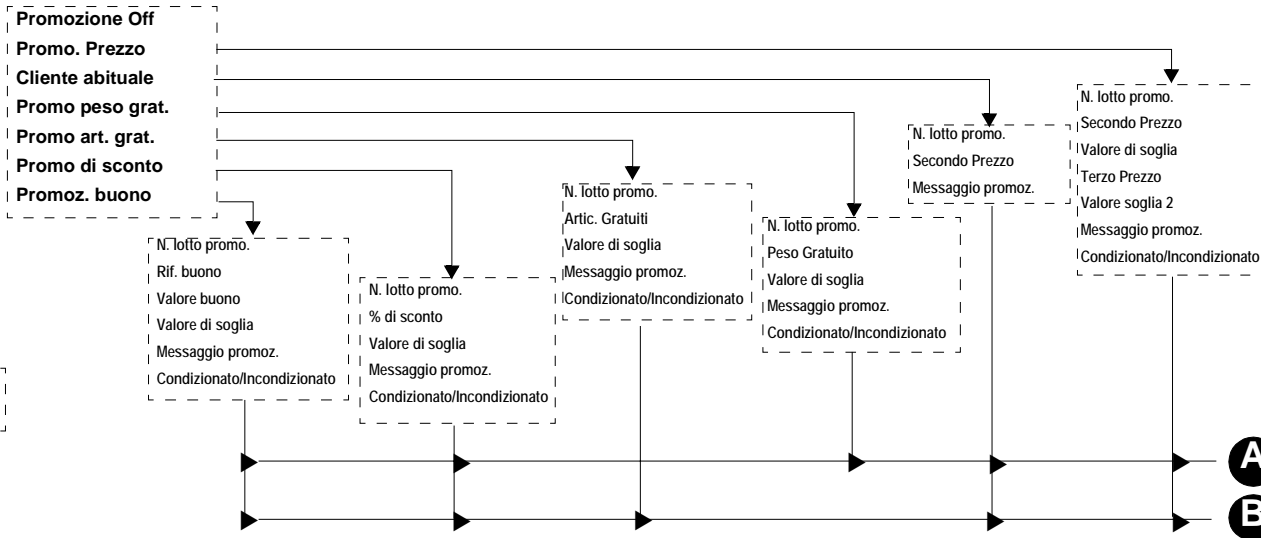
Promozione Off
Promo. Prezzo
Cliente abituale
Promo peso grat.
Promo art. grat.
Promo di sconto
Promoz. buono

N. lotto promo.
Secondo Prezzo
Valore di soglia
Terzo Prezzo
Valore soglia 2
Messaggio promoz.
Condizionato/Incondizionato

N. lotto promo.
Secondo Prezzo
Messaggio promoz.

N. lotto promo.
Artic. Gratuiti
Valore di soglia
Messaggio promoz.
Condizionato/Incondizionato

N. lotto promo.
Peso Gratuito
Valore di soglia
Messaggio promoz.
Condizionato/Incondizionato

N. lotto promo.
Rif. buono
Valore buono
Valore di soglia
Messaggio promoz.
Condizionato/Incondizionato

N. lotto promo.
% di sconto
Valore di soglia
Messaggio promoz.
Condizionato/Incondizionato

A
B